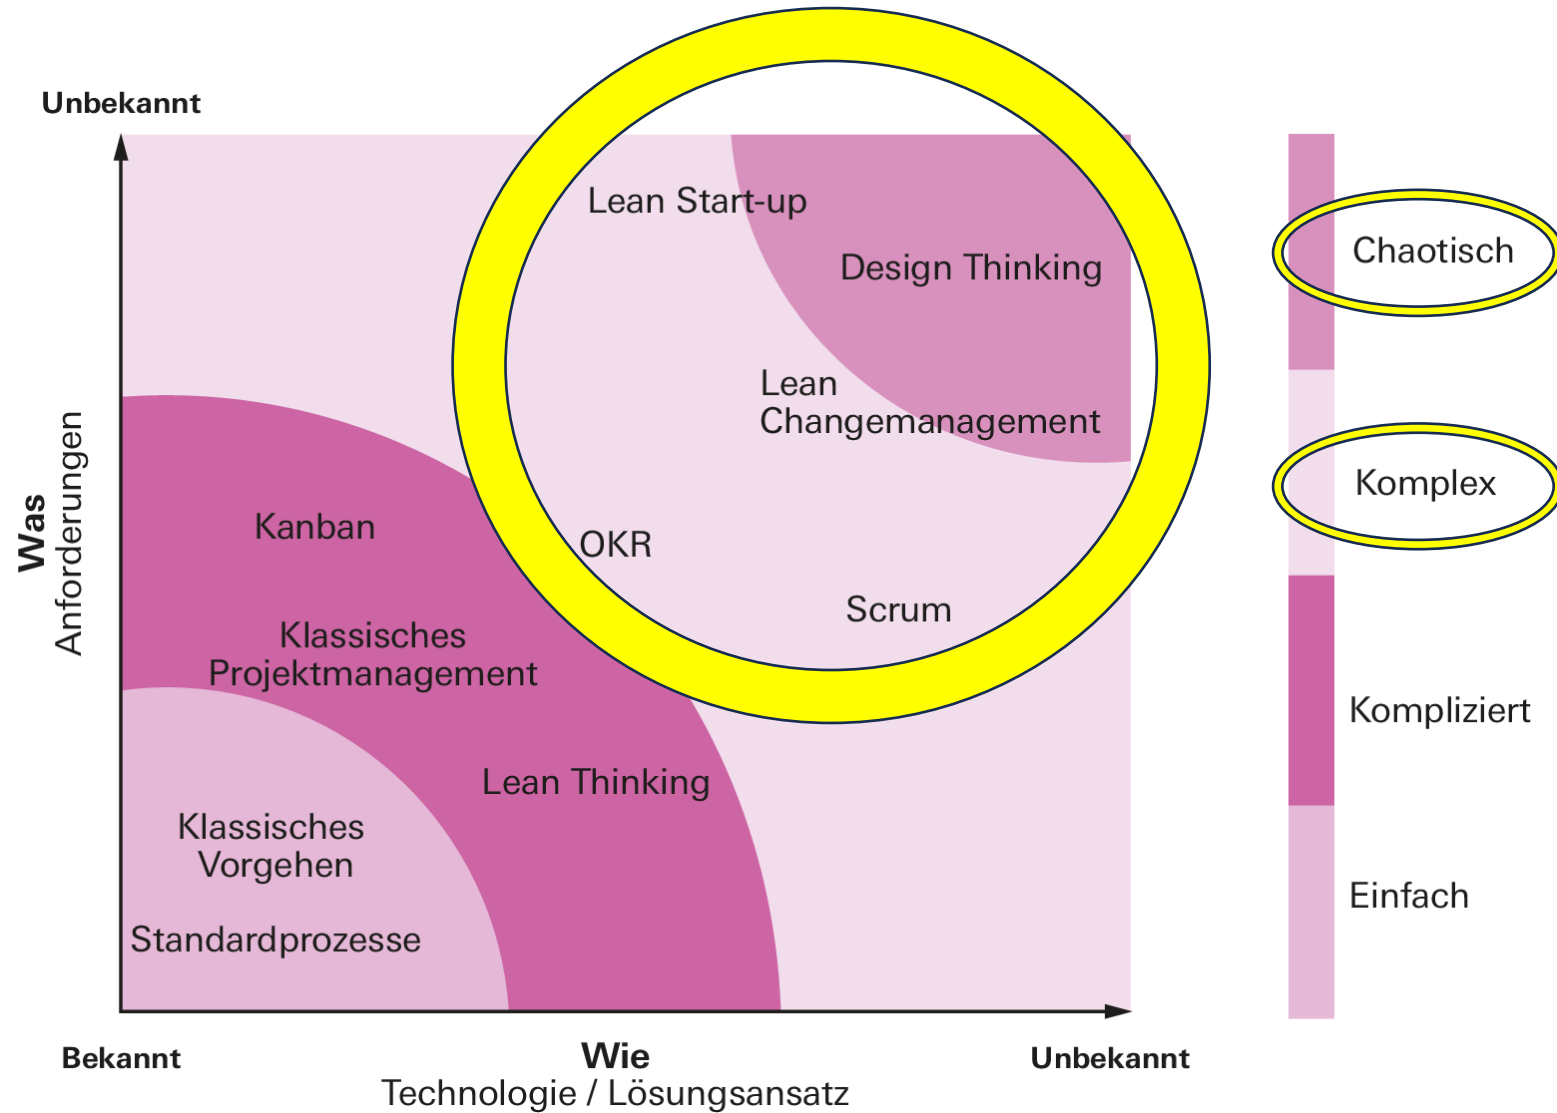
Unbekannt

Was
Anforderungen

Lean Start-up

Design Thinking

Lean Changemanagement

OKR

Scrum

Kanban

Klassisches Projektmanagement

Lean Thinking

Klassisches Vorgehen

Standardprozesse

Bekannt

Wie
Technologie / Lösungsansatz

Unbekannt

Chaotisch

Komplex

Kompliziert

Einfach